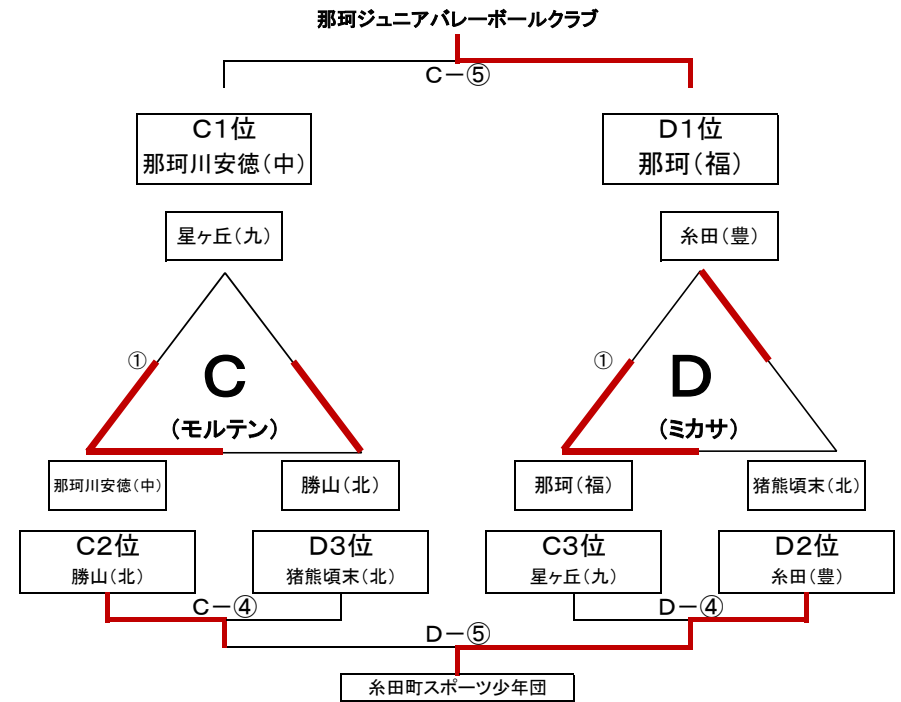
那珂ジュニアバレーボールクラブ

C－⑤

C1位
那珂川安徳(中)

D1位
那珂(福)

星ヶ丘(九)

糸田(豊)

①

C

(モルテン)

①

D

(ミカサ)

那珂川安徳(中)

勝山(北)

那珂(福)

猪熊頃末(北)

C2位
勝山(北)

D3位
猪熊頃末(北)

C3位
星ヶ丘(九)

D2位
糸田(豊)

C－④

D－④

D－⑤

糸田町スポーツ少年団